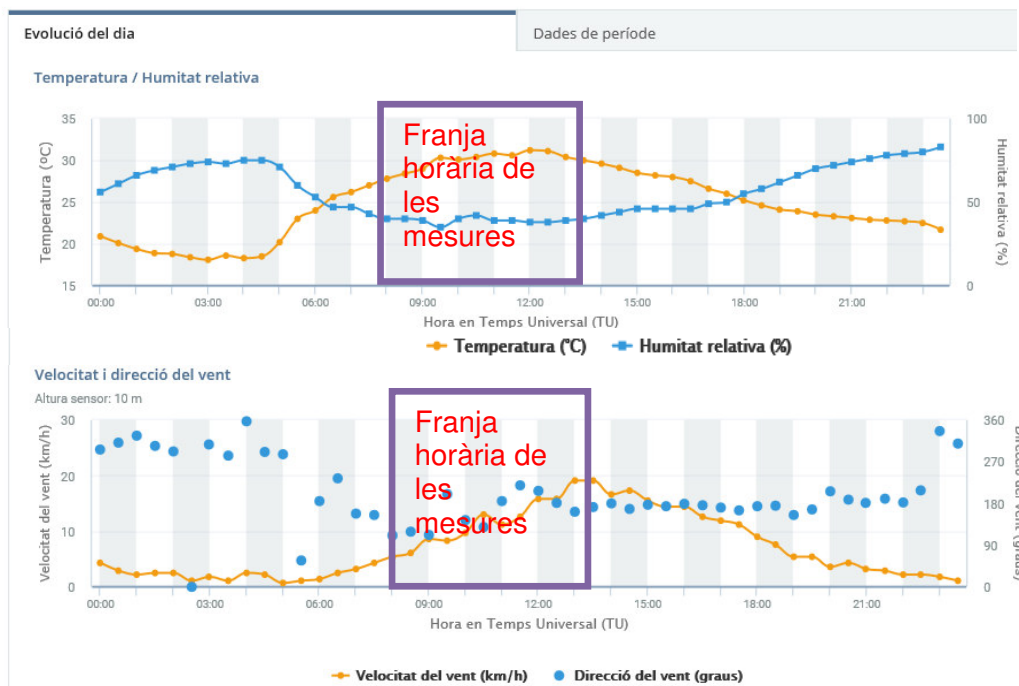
Evolució del dia

Dades de període

Temperatura / Humitat relativa

35
30
25
20
15

Temperatura (ºC)

100
50
0

Humitat relativa (%)

Franja horària de les mesures

00:00
03:00
06:00
09:00
12:00
15:00
18:00
21:00

Hora en Temps Universal (TU)

Temperatura (ºC)
Humitat relativa (%)

Velocitat i direcció del vent

Altura sensor: 10 m

30
20
10
0

Velocitat del vent (km/h)

360
270
180
90
0

Direcció del vent (graus)

Franja horària de les mesures

00:00
03:00
06:00
09:00
12:00
15:00
18:00
21:00

Hora en Temps Universal (TU)

Velocitat del vent (km/h)
Direcció del vent (graus)